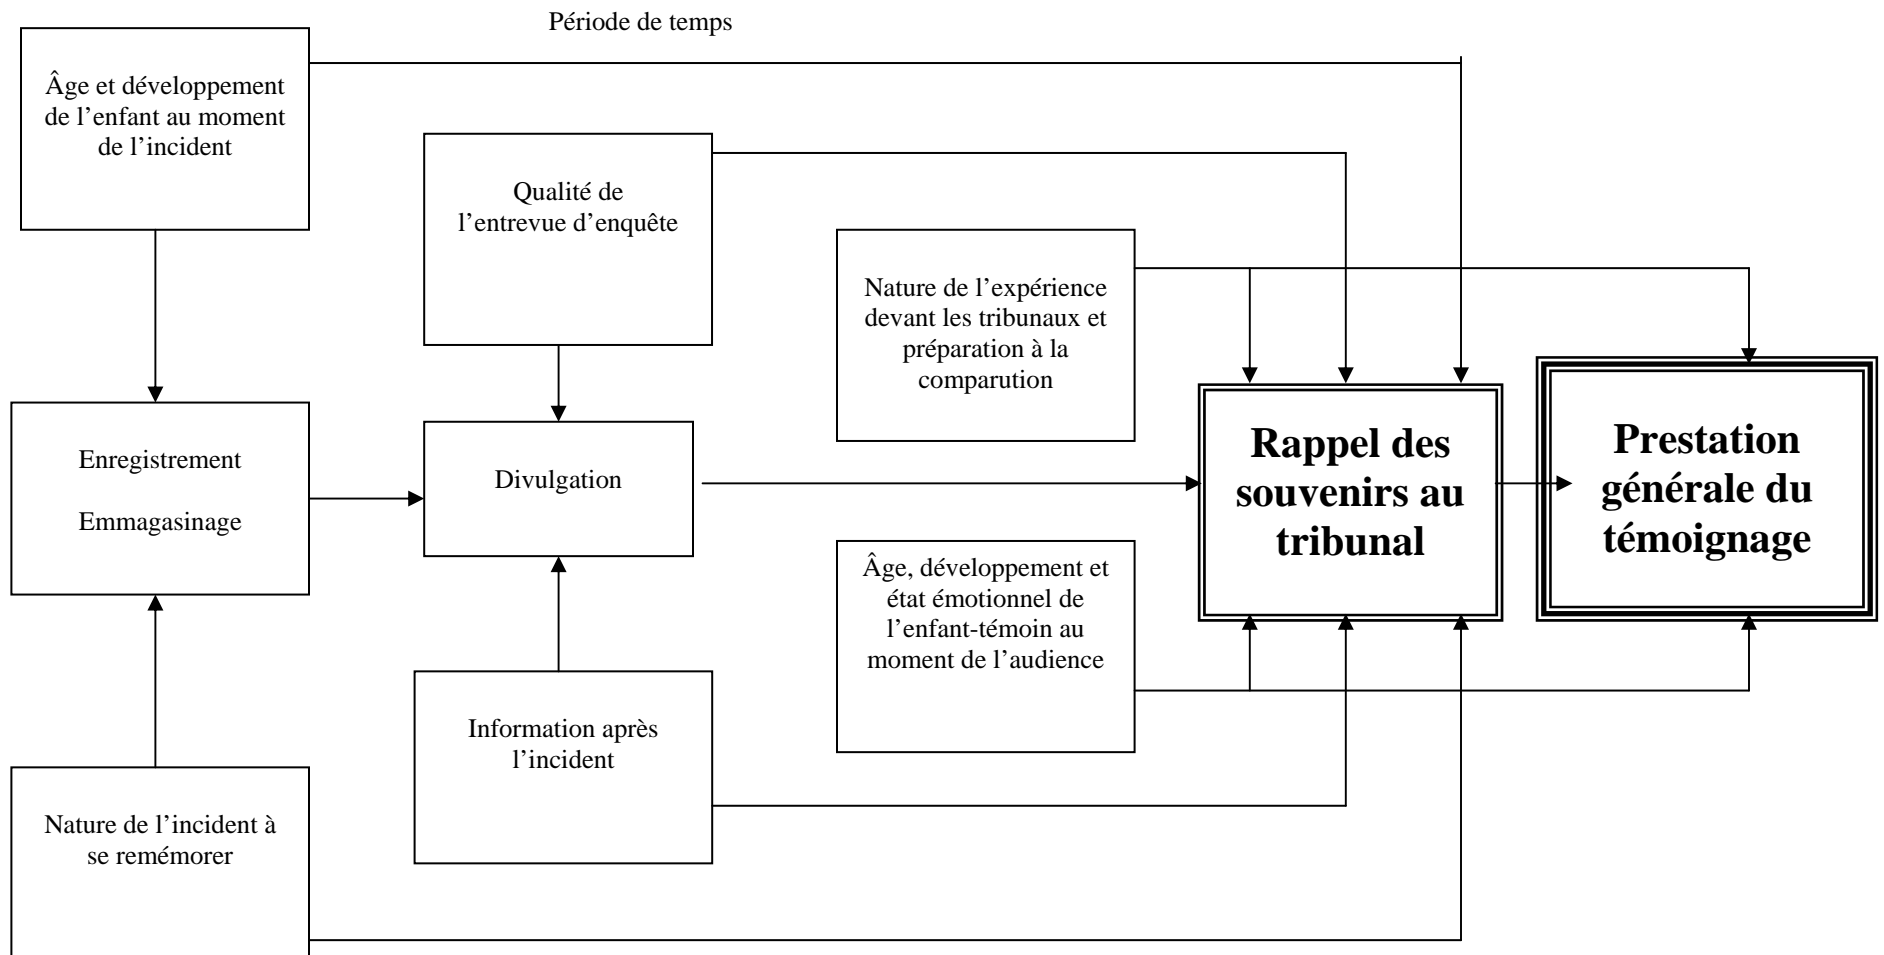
Période de temps

Âge et développement de l’enfant au moment de l’incident

Qualité de l’entrevue d’enquête

Nature de l’expérience devant les tribunaux et préparation à la comparution

Enregistrement

Emmagasinage

Divulgation

Rappel des souvenirs au tribunal

Prestation générale du témoignage

Âge, développement et état émotionnel de l’enfant-témoin au moment de l’audience

Information après l’incident

Nature de l’incident à se remémorer